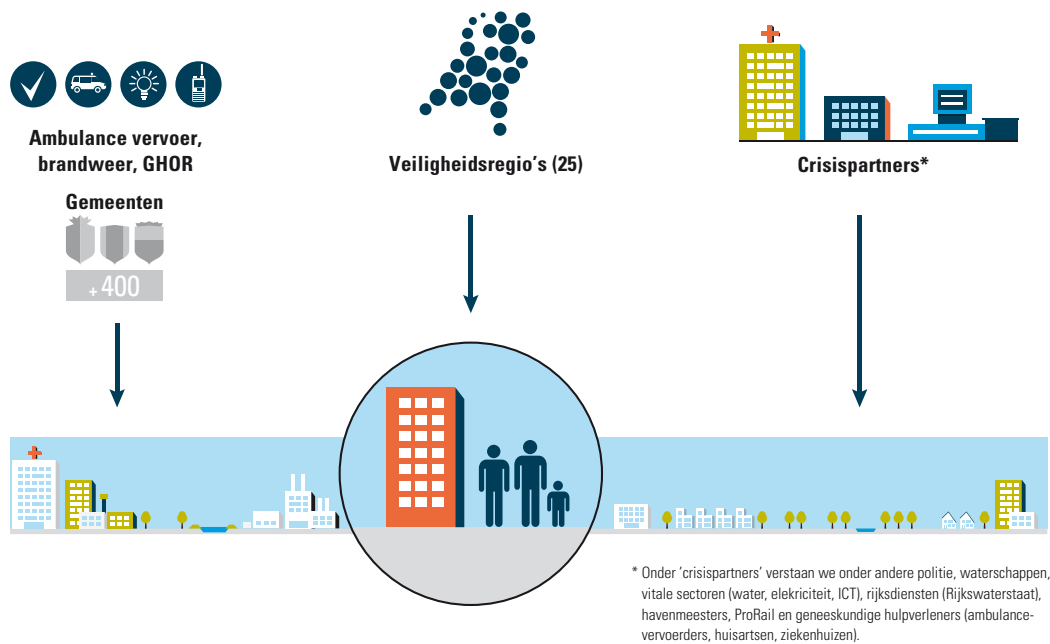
Ambulance vervoer, brandweer, GHOR

Gemeenten

+400

Veiligheidsregio's (25)

Crisispartners*

* Onder 'crisispartners' verstaan we onder andere politie, waterschappen, vitale sectoren (water, elekriciteit, ICT), rijksdiensten (Rijkswaterstaat), havenmeesters, ProRail en geneeskundige hulpverleners (ambulancevervoerders, huisartsen, ziekenhuizen).